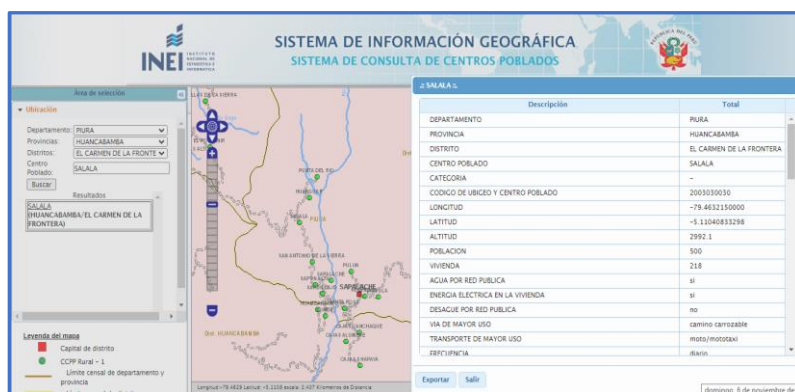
INEI INSTITUTO NACIONAL DE ESTADÍSTICA E INFORMÁTICA

SISTEMA DE INFORMACIÓN GEOGRÁFICA
SISTEMA DE CONSULTA DE CENTROS POBLADOS

Área de selección

Ubicación
Departamento: PIURA
Provincias: HUANCABAMBA
Distritos: EL CARMEN DE LA FRONTE
Centro Poblado: SALALA
Buscar
Resultados
SALALA (HUANCABAMBA/EL CARMEN DE LA FRONTERA)

Leyenda del mapa
Capital de distrito
CCPP Rural – 1
Límite censal de departamento y provincia

PUERTA DEL INCA
SAN ANTONIO DE LA SIERRA
SAPALACHE
Dist. HUANCABAMBA

Longitud:-79.4639 Latitud: -5.1108 escala: 3.407 Kilometros de Distancia

SALALA

| Descripción | Total |
|---|---|
| DEPARTAMENTO | PIURA |
| PROVINCIA | HUANCABAMBA |
| DISTRITO | EL CARMEN DE LA FRONTERA |
| CENTRO POBLADO | SALALA |
| CATEGORIA | – |
| CODIGO DE UBIGEO Y CENTRO POBLADO | 2003030030 |
| LONGITUD | -79.4632150000 |
| LATITUD | -5.11040833298 |
| ALTITUD | 2992.1 |
| POBLACION | 500 |
| VIVIENDA | 218 |
| AGUA POR RED PUBLICA | si |
| ENERGIA ELECTRICA EN LA VIVIENDA | si |
| DESAGUE POR RED PUBLICA | no |
| VIA DE MAYOR USO | camino carrozable |
| TRANSPORTE DE MAYOR USO | moto/mototaxi |
| FRECUENCIA | diario |

Exportar Salir

domingo, 6 de noviembre de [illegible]